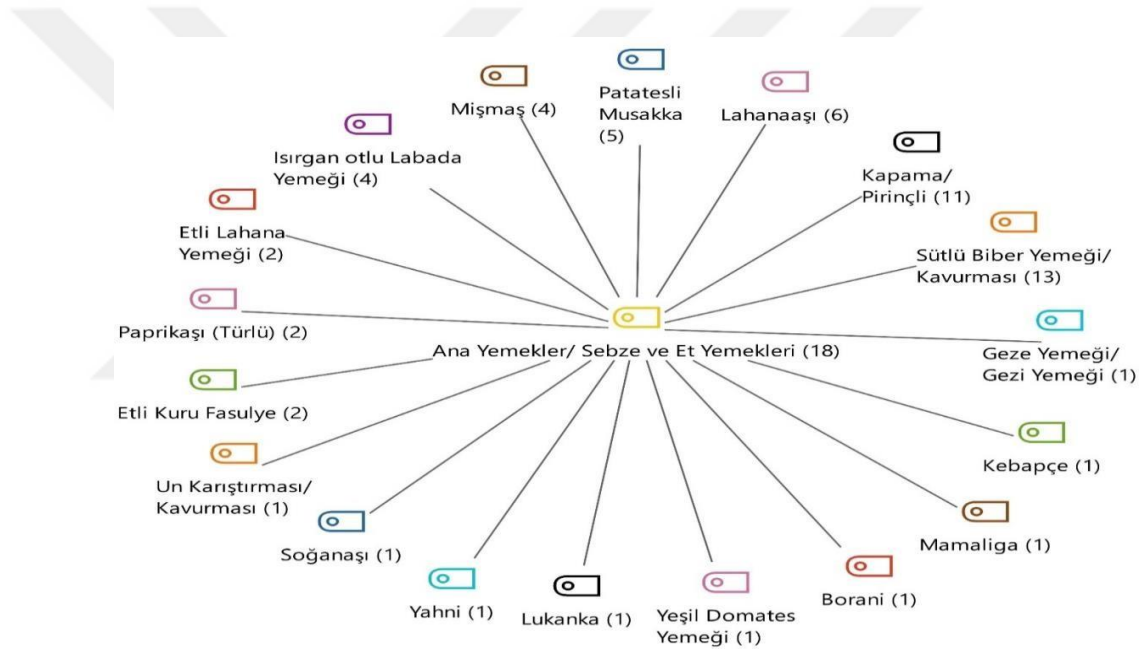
Mişmaş (4)

Patatesli Musakka (5)

Lahanaaşı (6)

Isırgan otlu Labada Yemeği (4)

Kapama/ Pirinçli (11)

Etli Lahana Yemeği (2)

Sütlü Biber Yemeği/ Kavurması (13)

Paprikaşı (Türlü) (2)

Ana Yemekler/ Sebze ve Et Yemekleri (18)

Geze Yemeği/ Gezi Yemeği (1)

Etli Kuru Fasulye (2)

Kebapçe (1)

Un Karıştırması/ Kavurması (1)

Mamaliga (1)

Soğanaşı (1)

Borani (1)

Yahni (1)

Lukanka (1)

Yeşil Domates Yemeği (1)